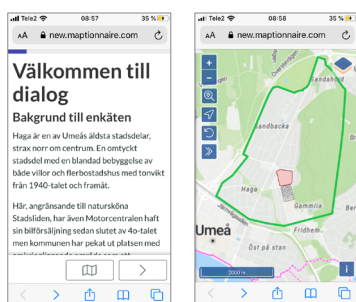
Tele2 08:57 35 %

AA new.maptionnaire.com

Välkommen till dialog

Bakgrund till enkäten

Haga är en av Umeås äldsta stadsdelar, strax norr om centrum. En omtyckt stadsdel med en blandad bebyggelse av både villor och flerbostadshus med tonvikt från 1940-talet och framåt.

Här, angränsande till natursköna Stadsliden, har även Motorcentralen haft sin bilförsäljning sedan slutet av 4o-talet men kommunen har pekat ut platsen med

Tele2 08:58 35 %

AA new.maptionnaire.com

Sandbacka

Haga

Gammlia

Umeå

Öst på stan

3000 ft

i